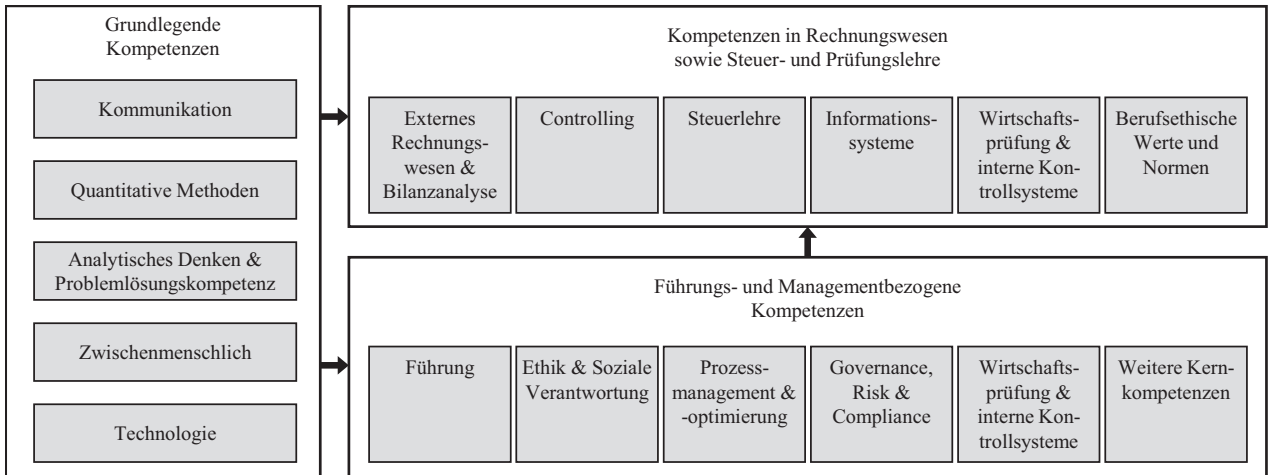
Grundlegende Kompetenzen

Kommunikation

Quantitative Methoden

Analytisches Denken & Problemlösungskompetenz

Zwischenmenschlich

Technologie

Kompetenzen in Rechnungswesen sowie Steuer- und Prüfungslehre

Externes Rechnungswesen & Bilanzanalyse

Controlling

Steuerlehre

Informationssysteme

Wirtschaftsprüfung & interne Kontrollsysteme

Berufsethische Werte und Normen

Führungs- und Managementbezogene Kompetenzen

Führung

Ethik & Soziale Verantwortung

Prozessmanagement & -optimierung

Governance, Risk & Compliance

Wirtschaftsprüfung & interne Kontrollsysteme

Weitere Kernkompetenzen